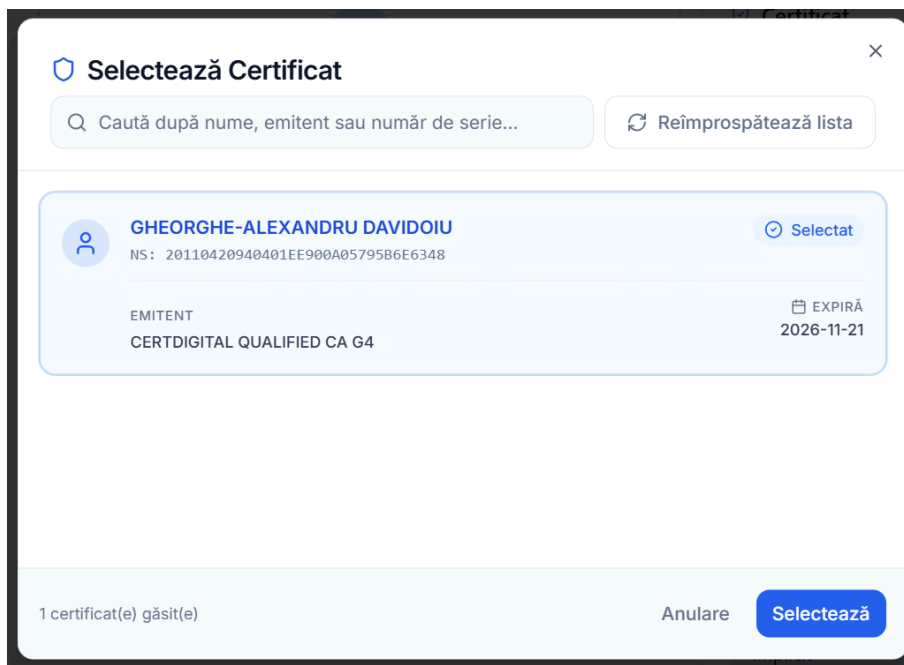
Selectează Certificat

×

Caută după nume, emitent sau număr de serie...

Reîmprospătează lista

GHEORGHE-ALEXANDRU DAVIDOIU

NS: 20110420940401EE900A05795B6E6348

Selectat

EMITENT

CERTDIGITAL QUALIFIED CA G4

EXPIRĂ

2026-11-21

1 certificat(e) găsit(e)

Anulare

Selectează